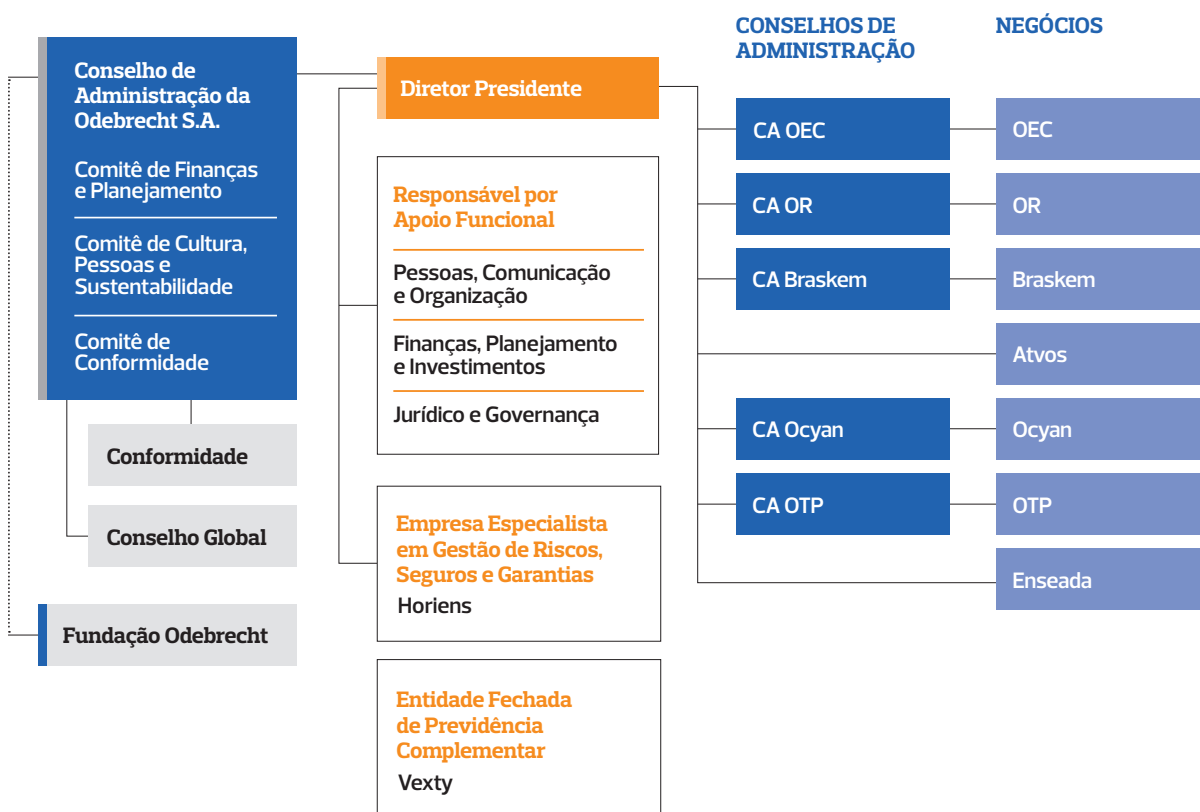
CONSELHOS DE ADMINISTRAÇÃO

NEGÓCIOS

Conselho de Administração da Odebrecht S.A.

Comitê de Finanças e Planejamento

Comitê de Cultura, Pessoas e Sustentabilidade

Comitê de Conformidade

Conformidade

Conselho Global

Fundação Odebrecht

Diretor Presidente

Responsável por Apoio Funcional

Pessoas, Comunicação e Organização

Finanças, Planejamento e Investimentos

Jurídico e Governança

Empresa Especialista em Gestão de Riscos, Seguros e Garantias

Horiens

Entidade Fechada de Previdência Complementar

Vexty

CA OEC

OEC

CA OR

OR

CA Braskem

Braskem

Atvos

CA Ocyan

Ocyan

CA OTP

OTP

Enseada